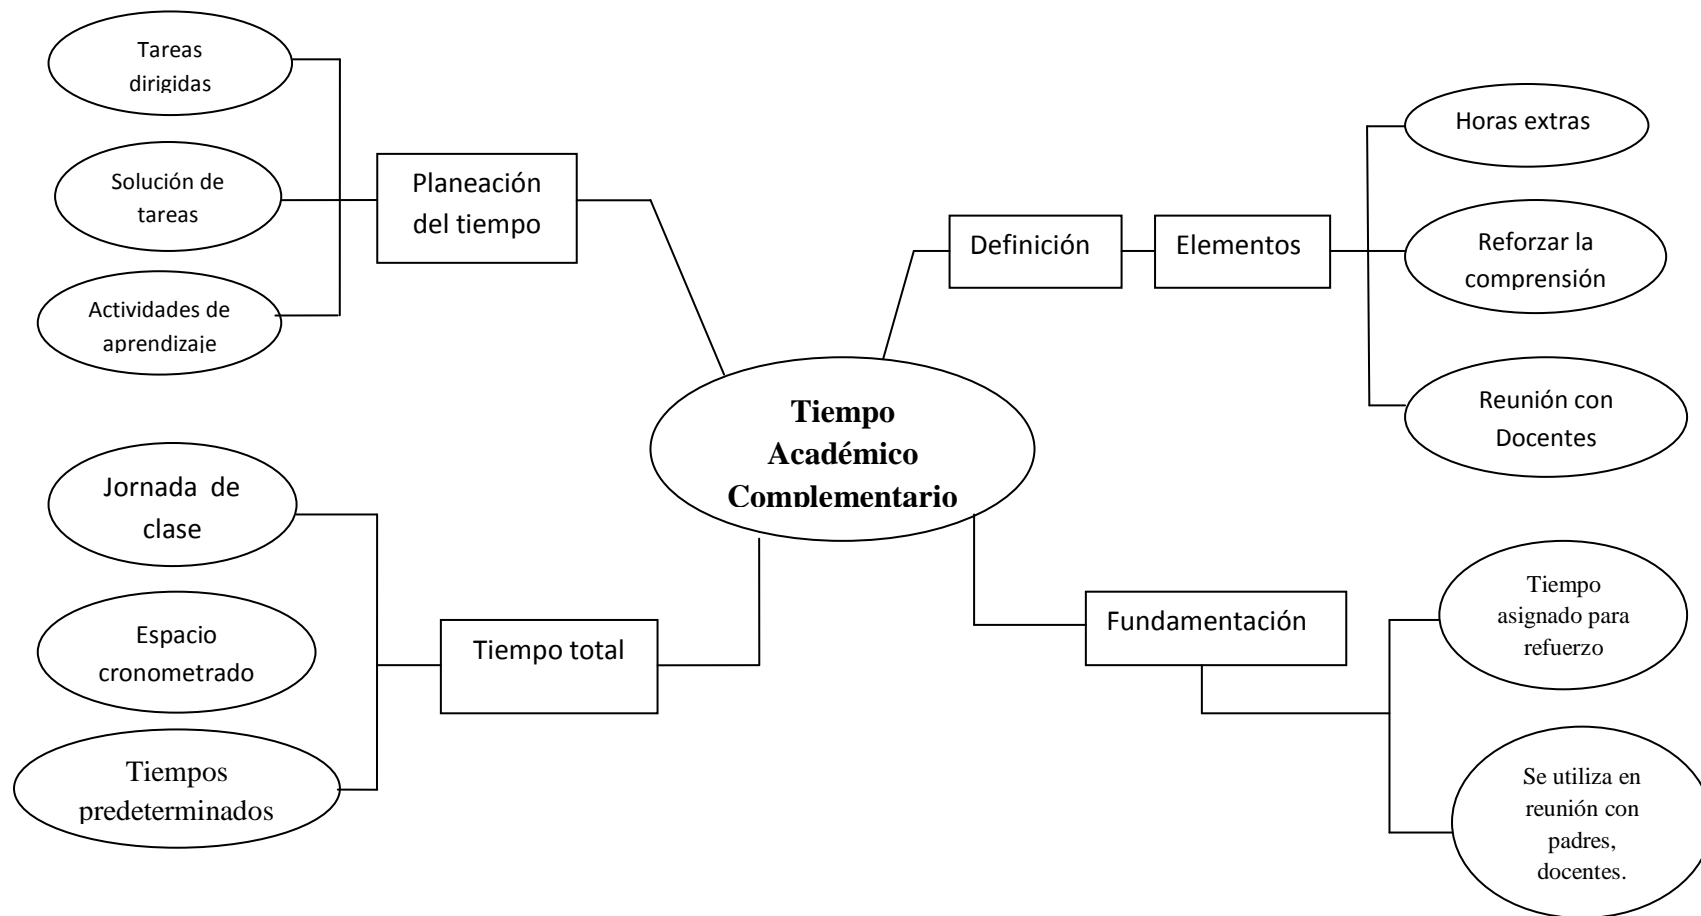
Tiempo Académico Complementario

Planeación del tiempo

Tareas dirigidas

Solución de tareas

Actividades de aprendizaje

Definición

Elementos

Horas extras

Reforzar la comprensión

Reunión con Docentes

Tiempo total

Jornada de clase

Espacio cronometrado

Tiempos predeterminados

Fundamentación

Tiempo asignado para refuerzo

Se utiliza en reunión con padres, docentes.